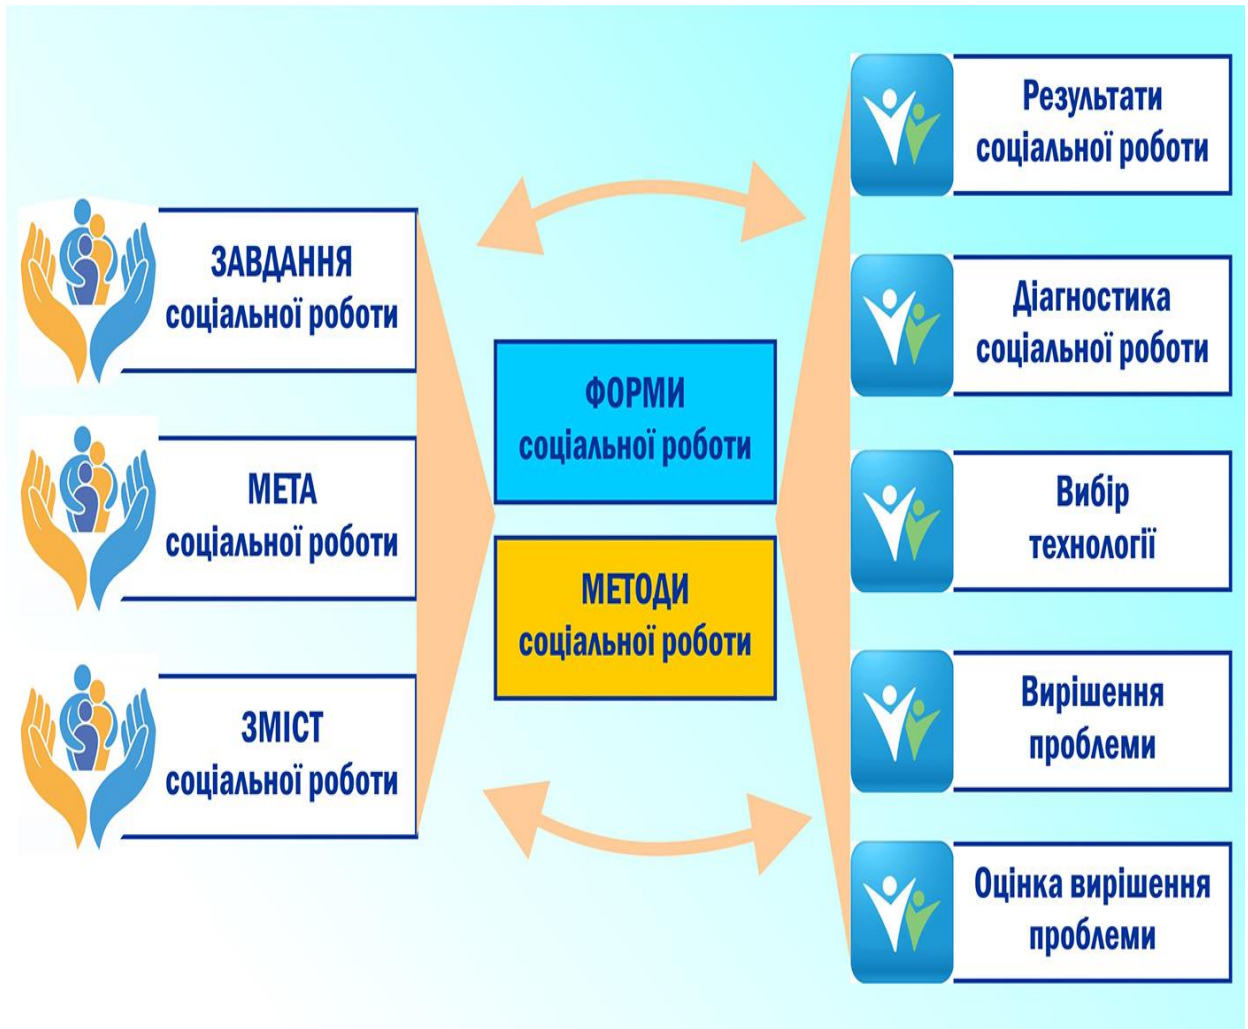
ЗАВДАННЯ соціальної роботи

МЕТА соціальної роботи

ЗМІСТ соціальної роботи

ФОРМИ соціальної роботи

МЕТОДИ соціальної роботи

Результати соціальної роботи

Діагностика соціальної роботи

Вибір технології

Вирішення проблеми

Оцінка вирішення проблеми